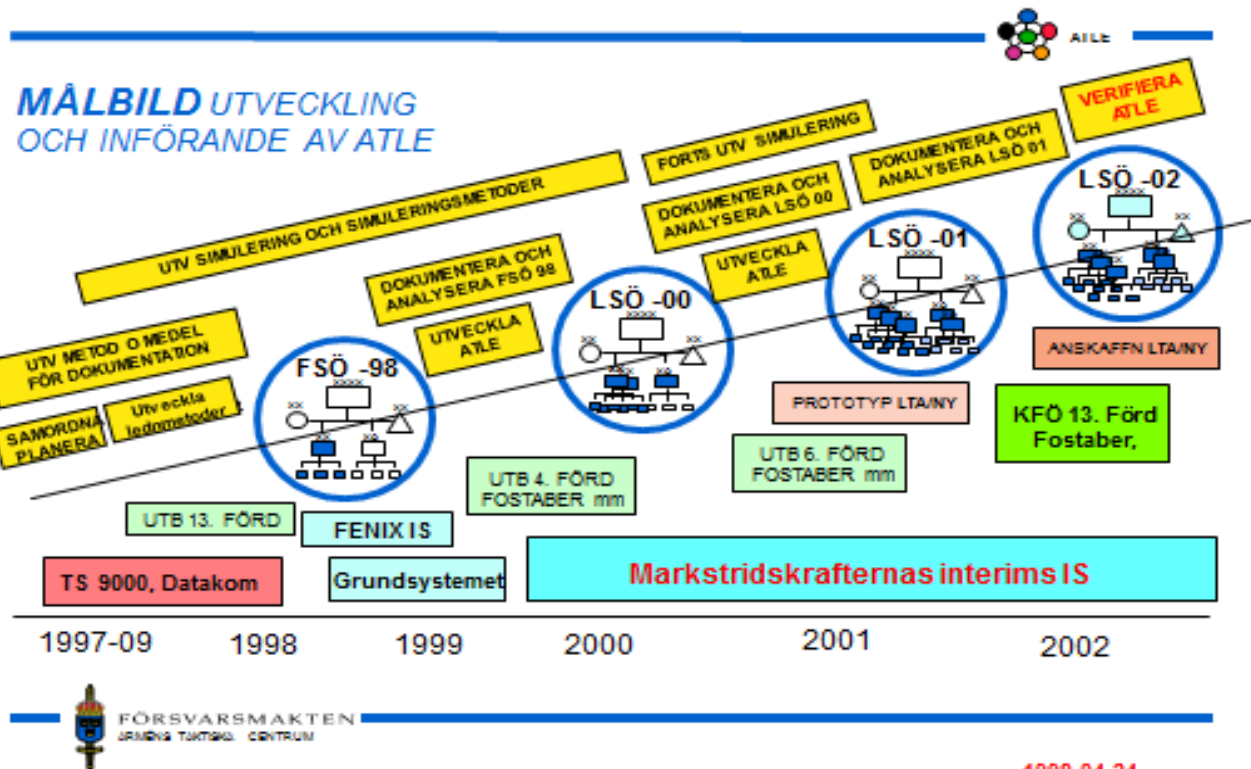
ATLE

MÅLBILD UTVECKLING OCH INFÖRANDE AV ATLE

VERIFIERA ATLE

FORTS UTV SIMULERING

DOKUMENTERA OCH ANALYSERA LSÖ 01

UTV SIMULERING OCH SIMULERINGSMETODER

DOKUMENTERA OCH ANALYSERA LSÖ 00

LSÖ -02

UTVECKLA ATLE

LSÖ -01

DOKUMENTERA OCH ANALYSERA FSÖ 98

LSÖ -00

UTVECKLA ATLE

UTV METOD O MEDEL FÖR DOKUMENTATION

ANSKAFFN LTA/NY

FSÖ -98

SAMORDNA PLANERA

Utveckla ledometoder

PROTOTYP LTA/NY

KFÖ 13. Förd Fostaber,

UTB 6. FÖRD FOSTABER mm

UTB 4. FÖRD FOSTABER mm

UTB 13. FÖRD

FENIX IS

TS 9000, Datakom

Grundsystemet

Markstridskrafternas interims IS

1997-09 1998 1999 2000 2001 2002

FÖRSVARSMAKTEN
ARMÉNS TAKTISKA CENTRUM

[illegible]